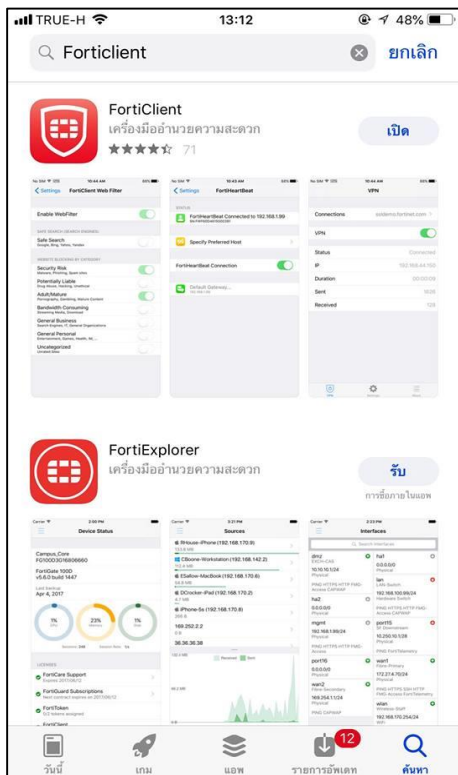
TRUE-H 13:12 48%

Forticlient ยกเลิก

FortiClient
เครื่องมืออำนวยความสะดวก
71
เปิด

Settings FortiClient Web Filter
Enable WebFilter
Safe Search
Security Risk
Potentially Liable
Adult/Mature
Bandwidth Consuming
General Business
General Personal
Uncategorized

Settings FortiHeartBeat
FortiHeartBeat Connected to 192.168.1.99
Specify Preferred Host
FortiHeartBeat Connection

VPN
Connections
VPN
Status Connected
IP
Duration
Sent
Received

FortiExplorer
เครื่องมืออำนวยความสะดวก
รับ
การซื้อภายในแอพ

Device Status
Campus_Core
Apr 4, 2017
1%
23%
7%
FortiCare Support
FortiGuard Subscriptions
FortiToken

Sources
RHouse-iPhone (192.168.170.9)
CBoone-Workstation (192.168.142.2)
ESallow-MacBook (192.168.170.6)
DCrocker-iPad (192.168.170.2)
iPhone-5s (192.168.170.8)
169.252.2.2
36.36.36.36
Received Sent

Interfaces
dmz
ha1
ha2
lan
mgmt
port15
port16
wan1
wan2
wlan

วันนี้ เกม แอพ 12 รายการอัพเดท ค้นหา